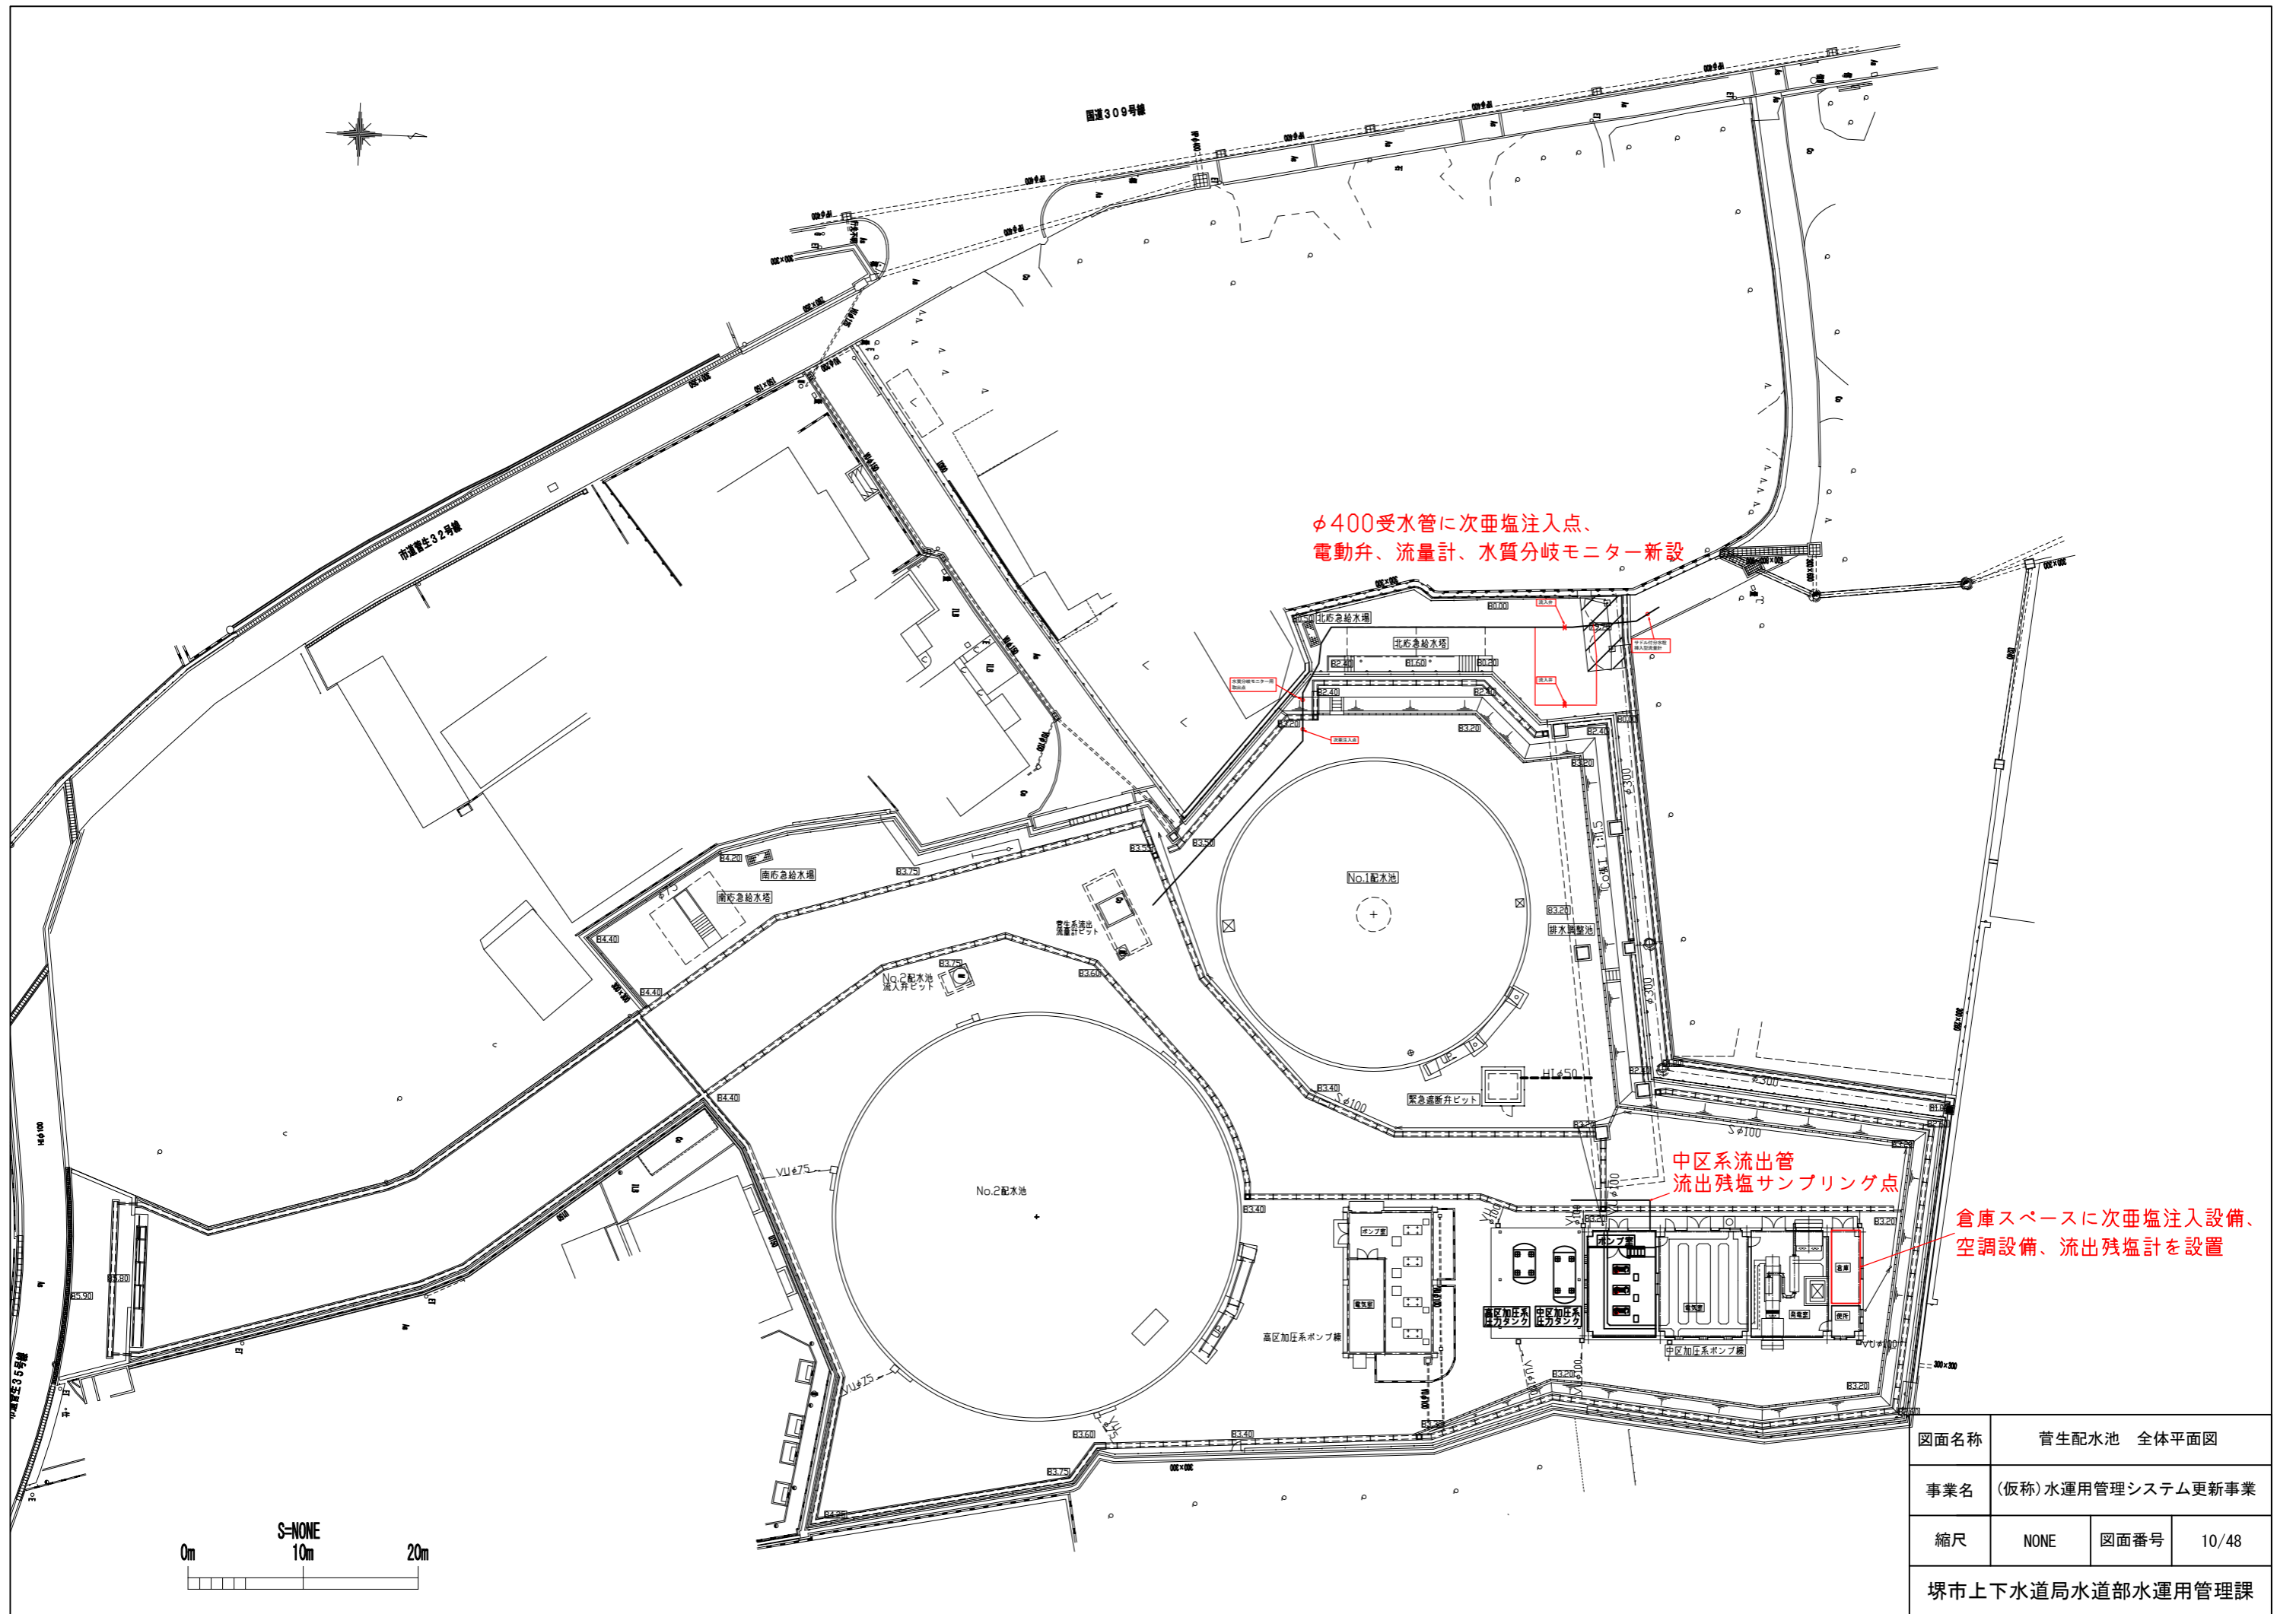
国道309号線

市道菅生32号線

市道菅生35号線

$\phi$400受水管に次亜塩注入点、
電動弁、流量計、水質分岐モニター新設

北築急給水場

北築急給水塔

No.1配水池

排水調整池

緊急遮断弁ピット

南築急給水場

南築急給水塔

菅生系流出流量計ピット

No.2配水池流入弁ピット

No.2配水池

中区系流出管
流出残塩サンプリング点

倉庫スペースに次亜塩注入設備、
空調設備、流出残塩計を設置

高区加圧系ポンプ棟

高区加圧系圧力タンク

中区加圧系圧力タンク

中区加圧系ポンプ棟

S=NONE
0m 10m 20m

| 図面名称 | 菅生配水池　全体平面図 | | |
|---|---|---|---|
| 事業名 | (仮称)水運用管理システム更新事業 | | |
| 縮尺 | NONE | 図面番号 | 10/48 |

堺市上下水道局水道部水運用管理課